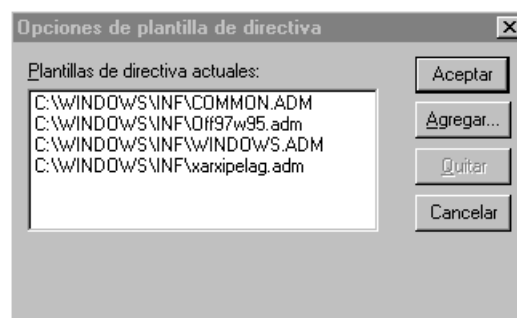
Opciones de plantilla de directiva

Plantillas de directiva actuales:

C:\WINDOWS\INF\COMMON.ADM
C:\WINDOWS\INF\Off97w95.adm
C:\WINDOWS\INF\WINDOWS.ADM
C:\WINDOWS\INF\xarxipelag.adm

Aceptar

Agregar...

Quitar

Cancelar